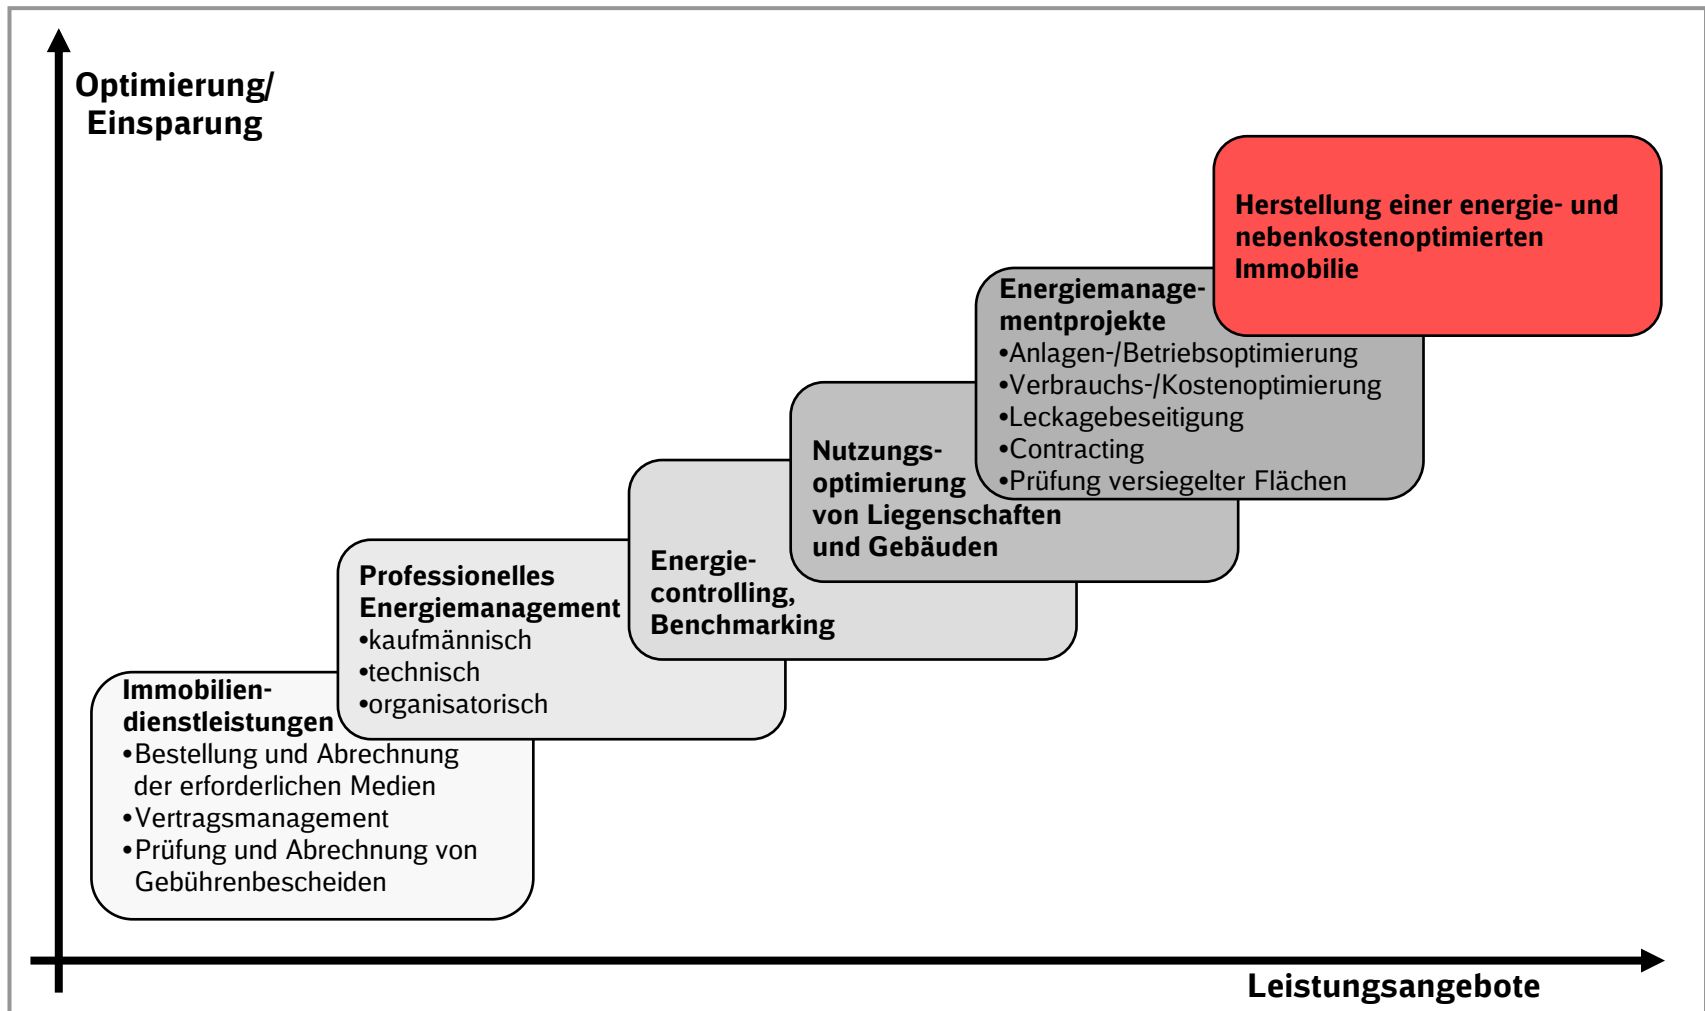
Optimierung/
Einsparung

Herstellung einer energie- und nebenkostenoptimierten Immobilie

Energiemanagementprojekte
•Anlagen-/Betriebsoptimierung
•Verbrauchs-/Kostenoptimierung
•Leckagebeseitigung
•Contracting
•Prüfung versiegelter Flächen

Nutzungsoptimierung von Liegenschaften und Gebäuden

Energiecontrolling, Benchmarking

Professionelles Energiemanagement
•kaufmännisch
•technisch
•organisatorisch

Immobiliendienstleistungen
•Bestellung und Abrechnung der erforderlichen Medien
•Vertragsmanagement
•Prüfung und Abrechnung von Gebührenbescheiden

Leistungsangebote